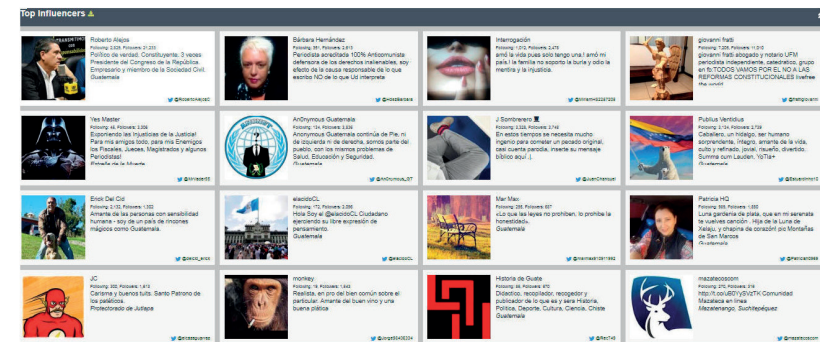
Top Influencers

Roberto Alejos
Following: 3,505, Followers: 21,233
Político de verdad. Constituyente, 3 veces Presidente del Congreso de la República. Empresario y miembro de la Sociedad Civil. Guatemala
@RobertoAlejosC

Bárbara Hernández
Following: 381, Followers: 2,813
Periodista acreditada 100% Anticomunista defensora de los derechos inalienables, soy efecto de la causa responsable de lo que escribo NO de lo que Ud interpreta
@AbbyBarbara

Interrogación
Following: 1,012, Followers: 2,475
amó la vida pues solo tengo una ! amó mi país ! la familia no soporto la burla y odio la mentira y la injusticia.
@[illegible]

giovanni fratti
Following: 7,005, Followers: 11,010
giovanni fratti abogado y notario UFM periodista independiente, catedratico, grupo en fb TODOS VAMOS POR EL NO A LAS REFORMAS CONSTITUCIONALES livefree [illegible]
@fratti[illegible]

Yes Master
Following: 48, Followers: 2,006
Exponiendo las injusticias de la Justicia! Para mis amigos todo, para mis Enemigos los Fiscales, Jueces, Magistrados y algunos Periodistas! Estrella de Muerte
@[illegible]

An0nymous Guatemala
Following: 104, Followers: 3,026
Anonymous Guatemala continúa de Pie, ni de izquierda ni de derecha, somos parte del pueblo, con los mismos problemas de Salud, Educación y Seguridad. Guatemala
@An0nymous_GT

J Sombrerero
Following: 3,024, Followers: 2,748
En estos tiempos se necesita mucho ingenio para cometer un pecado original, cual cuenta parodia, inserte su mensaje bíblico aquí ;)
@JuanChanquel

Publius Ventidius
Following: 3,134, Followers: 2,739
Caballero, un hidalgo, ser humano sorprendente, íntegro, amante de la vida, culto y refinado, jovial, risueño, divertido. Summa cum Laudem. YoTia+ Guatemala
@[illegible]

Erick Del Cid
Following: 2,132, Followers: 1,502
Amante de las personas con sensibilidad humana - soy de un país de rincones mágicos como Guatemala.
@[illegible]

elacidoCL
Following: 172, Followers: 2,396
Hola Soy el @elacidoCL Ciudadano ejerciendo su libre expresión de pensamiento.
Guatemala
@elacidoCL

Mar Max
Following: 285, Followers: 667
«Lo que las leyes no prohíben, lo prohíbe la honestidad». Guatemala
@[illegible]

Patricia HQ
Following: 589, Followers: 1,550
Luna gardenia de plata, que en mi serenata me traes los recuerdos... Hija de la Luna de Xelajú, y chapina de corazón! pic Montañas de San Marcos Guatemala
@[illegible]

JC
Following: 302, Followers: 1,613
Carisma y buenos tuits. Santo Patrono de los patéticos. Protectorado de Jutiapa
@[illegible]

monkey
Following: 19, Followers: 1,443
Realista, en pro del bien común sobre el particular. Amante del buen vino y una buena plática
@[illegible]

Historia de Guate
Following: 95, Followers: 970
Didáctico, recopilador, recogedor y publicador de lo que es y será Historia, Política, Deporte, Cultura, Ciencia, Chiste Guatemala
@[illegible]

mazatecoscom
Following: 270, Followers: 516
http://t.co/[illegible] Comunidad Mazateca en línea Mazatenango, Suchitepéquez
@mazatecoscom